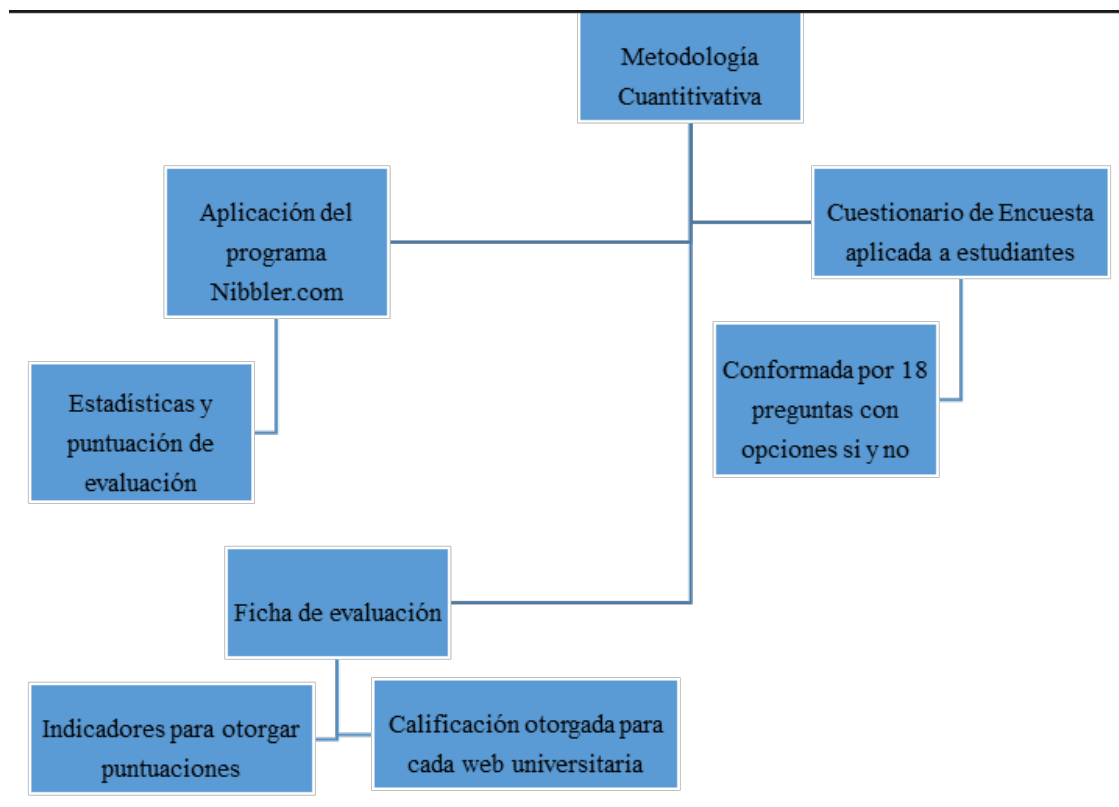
Metodología Cuantitivativa

Aplicación del programa Nibbler.com

Cuestionario de Encuesta aplicada a estudiantes

Conformada por 18 preguntas con opciones si y no

Estadísticas y puntuación de evaluación

Ficha de evaluación

Indicadores para otorgar puntuaciones

Calificación otorgada para cada web universitaria